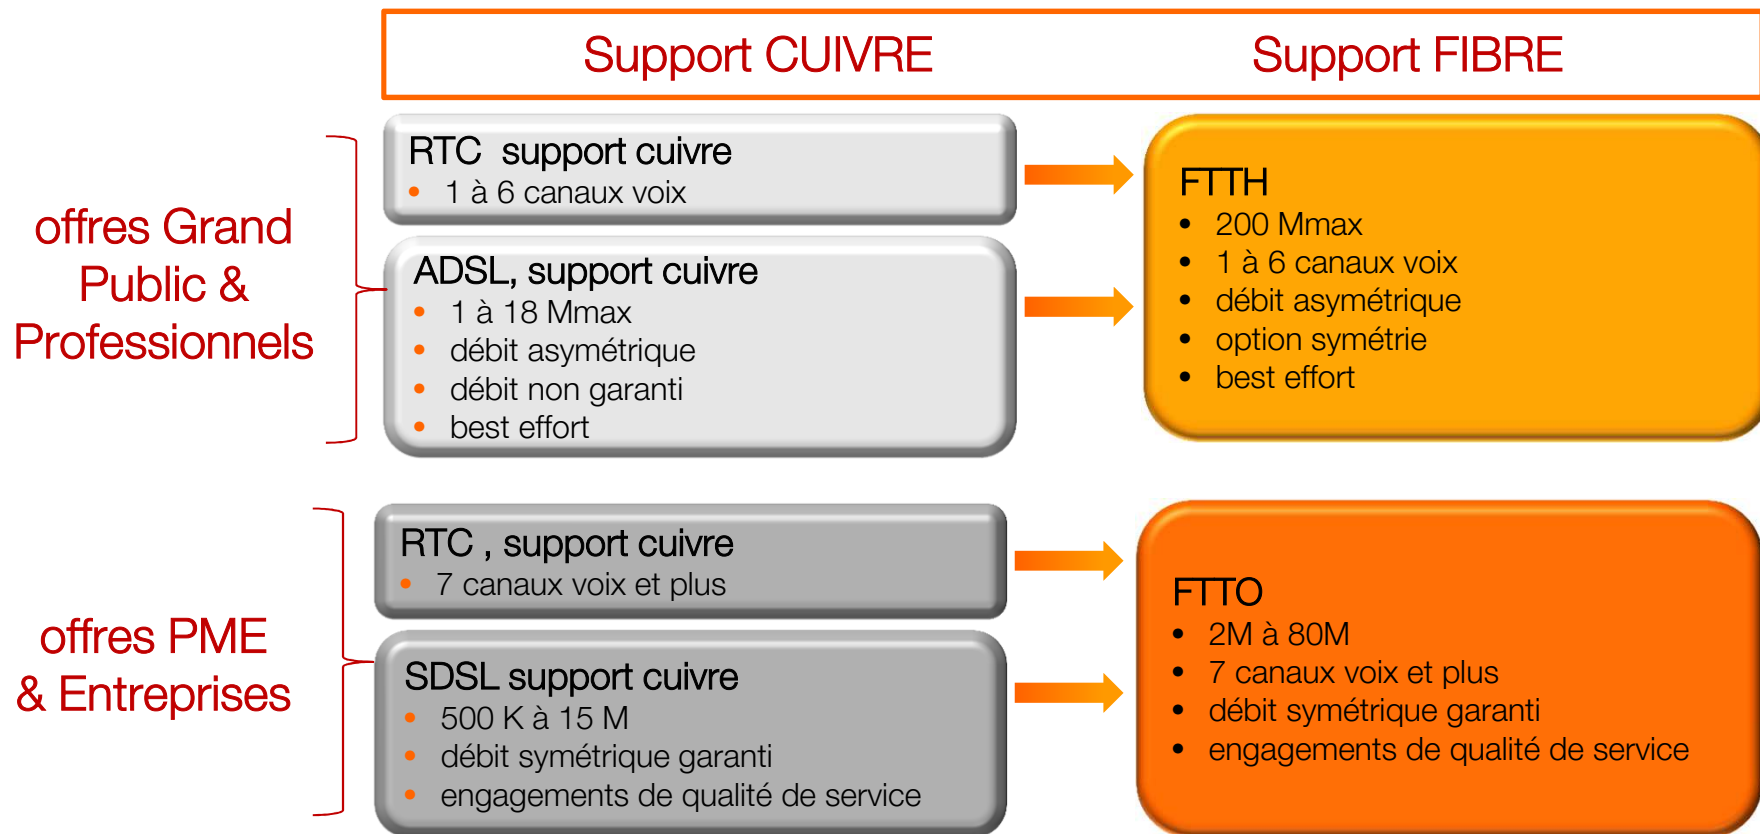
Support CUIVRE

Support FIBRE

offres Grand Public & Professionnels

RTC support cuivre
• 1 à 6 canaux voix

ADSL, support cuivre
• 1 à 18 Mmax
• débit asymétrique
• débit non garanti
• best effort

FTTH
• 200 Mmax
• 1 à 6 canaux voix
• débit asymétrique
• option symétrie
• best effort

offres PME & Entreprises

RTC , support cuivre
• 7 canaux voix et plus

SDSL support cuivre
• 500 K à 15 M
• débit symétrique garanti
• engagements de qualité de service

FTTO
• 2M à 80M
• 7 canaux voix et plus
• débit symétrique garanti
• engagements de qualité de service